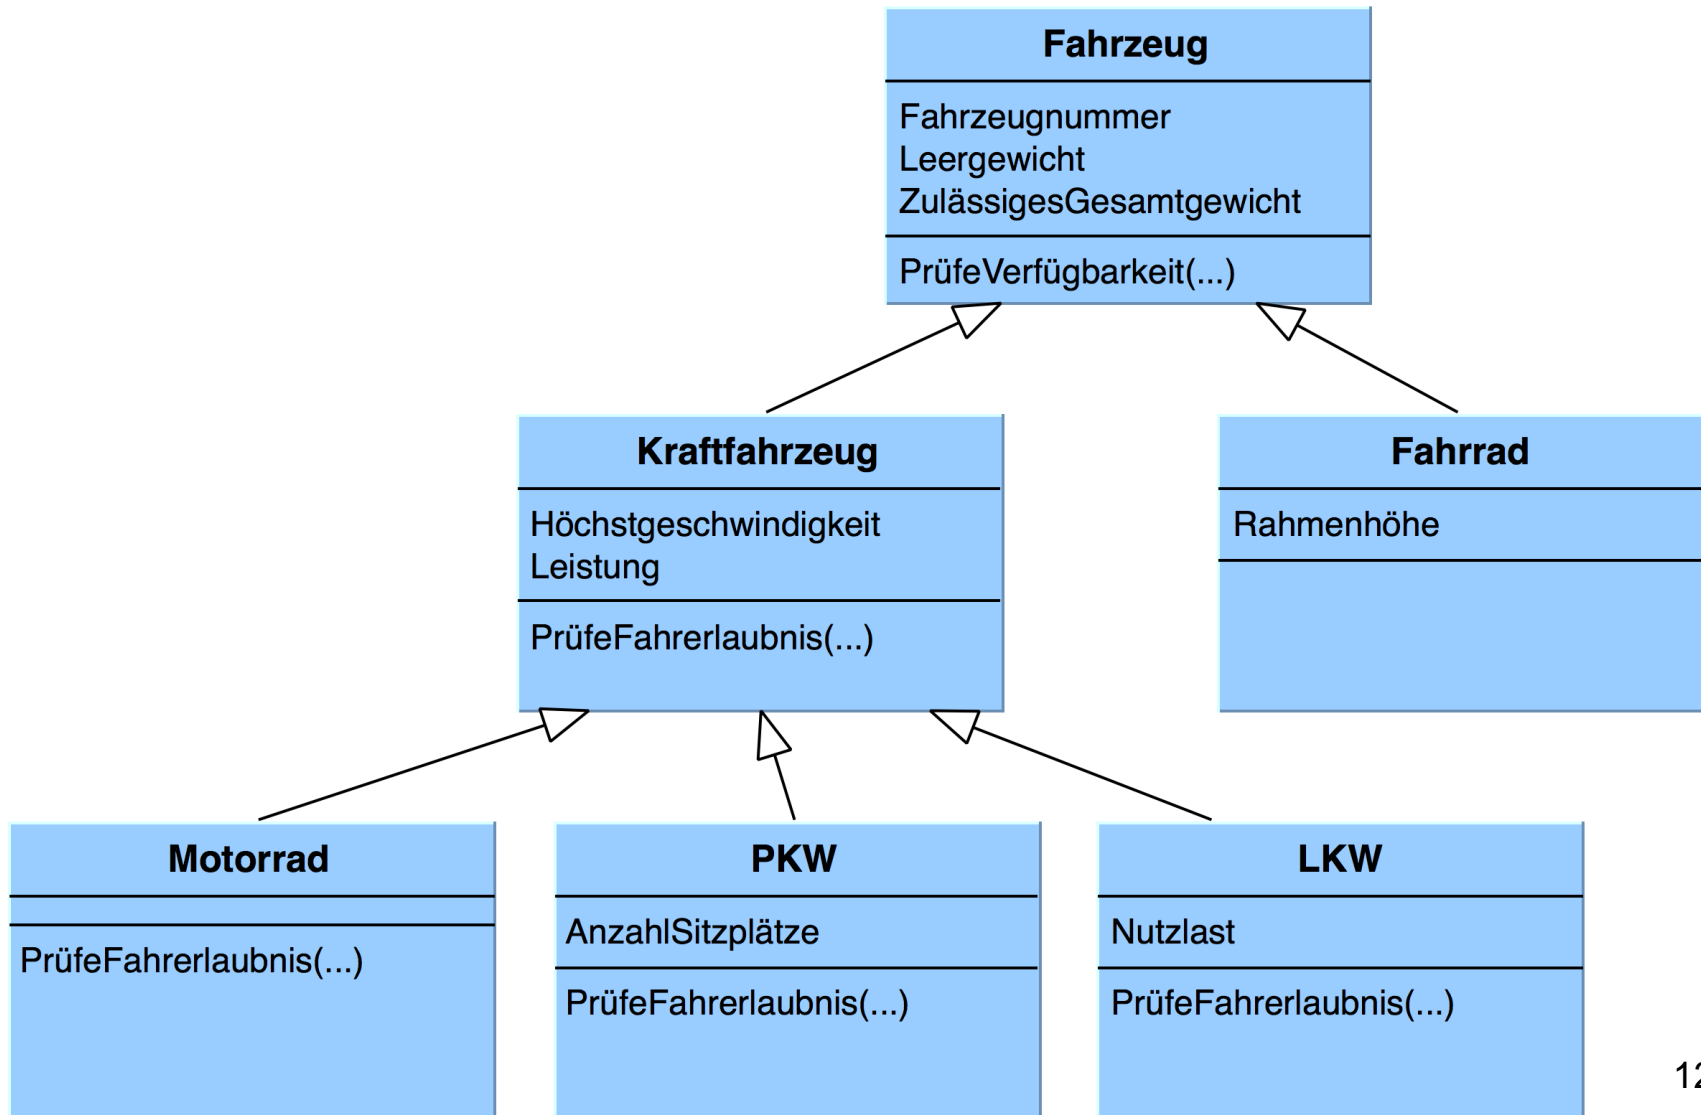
Fahrzeug
Fahrzeugnummer
Leergewicht
ZulässigesGesamtgewicht
PrüfeVerfügbarkeit(...)

Kraftfahrzeug
Höchstgeschwindigkeit
Leistung
PrüfeFahrerlaubnis(...)

Fahrrad
Rahmenhöhe

Motorrad
PrüfeFahrerlaubnis(...)

PKW
AnzahlSitzplätze
PrüfeFahrerlaubnis(...)

LKW
Nutzlast
PrüfeFahrerlaubnis(...)

12